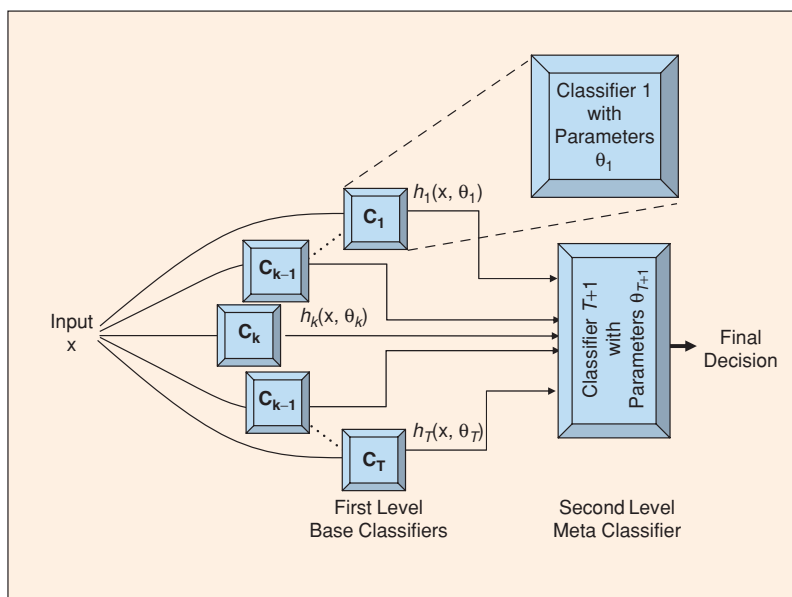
Classifier 1 with Parameters $\theta_1$

$h_1(x, \theta_1)$

$C_1$

$C_{k-1}$

Input x

$C_k$

$h_k(x, \theta_k)$

$C_{k-1}$

$C_T$

$h_T(x, \theta_T)$

Classifier $T+1$ with Parameters $\theta_{T+1}$

Final Decision

First Level Base Classifiers

Second Level Meta Classifier